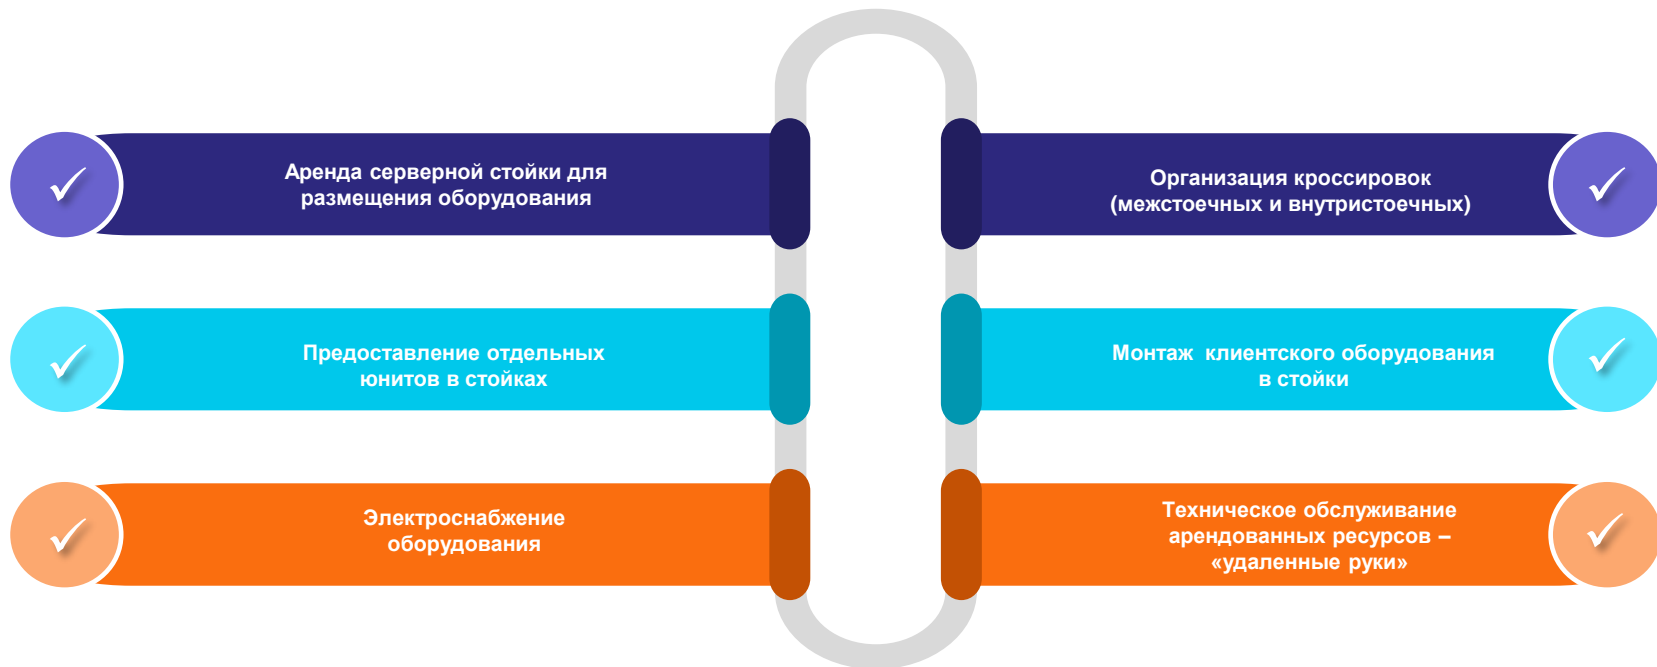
Аренда серверной стойки для размещения оборудования

Организация кроссировок (межстоечных и внутристоечных)

Предоставление отдельных юнитов в стойках

Монтаж клиентского оборудования в стойки

Электроснабжение оборудования

Техническое обслуживание арендованных ресурсов – «удаленные руки»